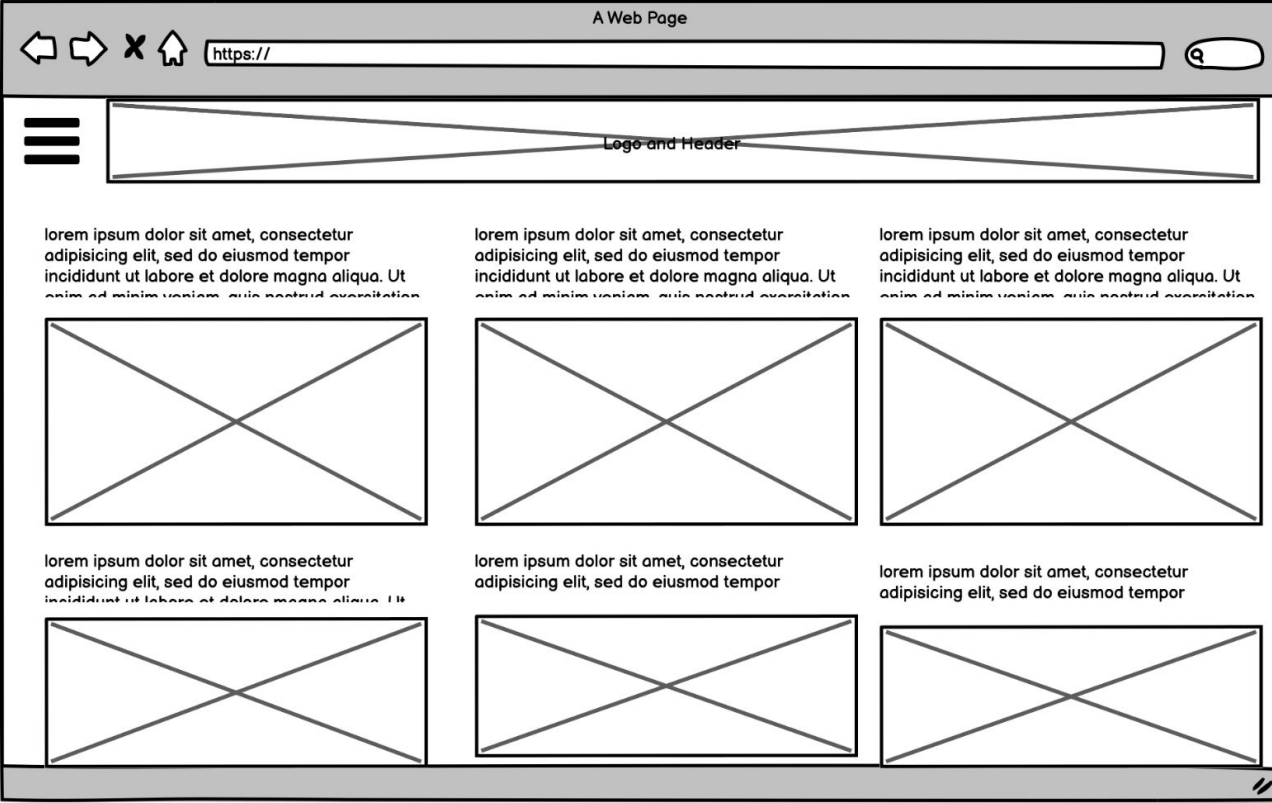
A Web Page

https://

Logo and Header

lorem ipsum dolor sit amet, consectetur adipisicing elit, sed do eiusmod tempor incididunt ut labore et dolore magna aliqua. Ut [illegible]

lorem ipsum dolor sit amet, consectetur adipisicing elit, sed do eiusmod tempor incididunt ut labore et dolore magna aliqua. Ut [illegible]

lorem ipsum dolor sit amet, consectetur adipisicing elit, sed do eiusmod tempor incididunt ut labore et dolore magna aliqua. Ut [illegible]

lorem ipsum dolor sit amet, consectetur adipisicing elit, sed do eiusmod tempor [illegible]

lorem ipsum dolor sit amet, consectetur adipisicing elit, sed do eiusmod tempor

lorem ipsum dolor sit amet, consectetur adipisicing elit, sed do eiusmod tempor